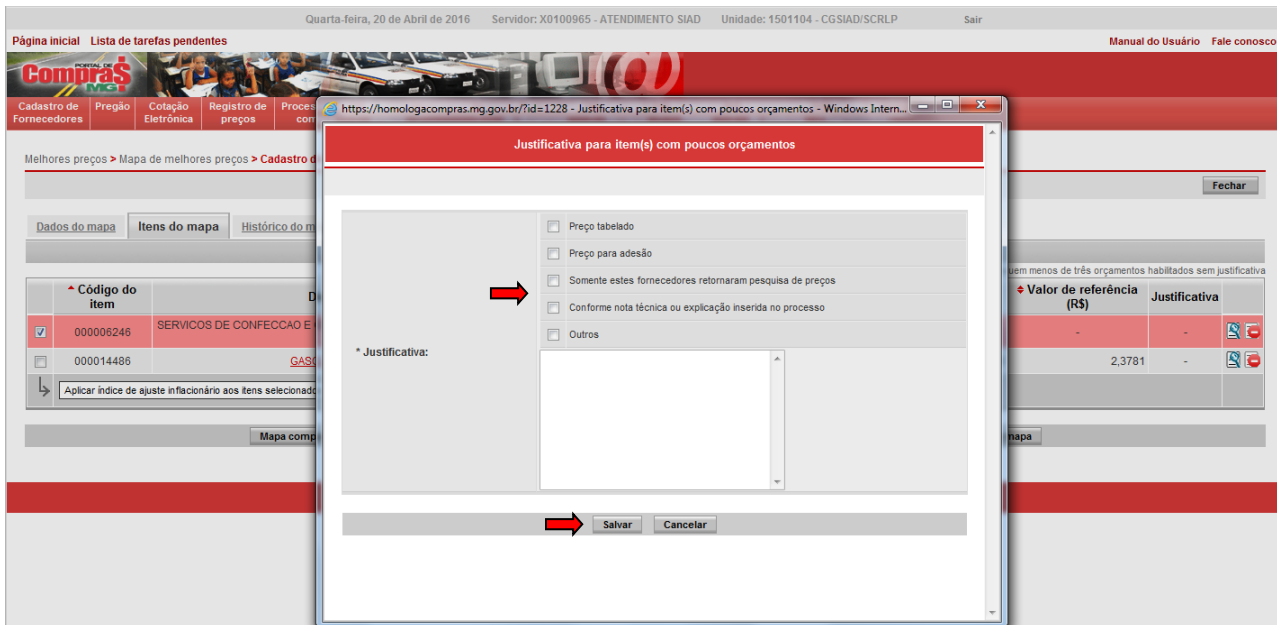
Quarta-feira, 20 de Abril de 2016 Servidor: X0100965 - ATENDIMENTO SIAD Unidade: 1501104 - CGSIAD/SCRLP Sair

Página inicial Lista de tarefas pendentes

Manual do Usuário Fale conosco

PORTAL DE Compras MG

Cadastro de Fornecedores | Pregão | Cotação Eletrônica | Registro de preços | Proces com

Melhores preços > Mapa de melhores preços > Cadastro d

Fechar

Dados do mapa | Itens do mapa | Histórico do m

uem menos de três orçamentos habilitados sem justificativa

| | Código do item | D | Valor de referência (R$) | Justificativa |
|---|---|---|---|---|
| ☑ | 000006246 | SERVICOS DE CONFECCAO E | - | - |
| ☐ | 000014486 | GASO | 2,3781 | - |

Aplicar índice de ajuste inflacionário aos itens selecionado

Mapa comp | mapa

https://homologacompras.mg.gov.br/?id=1228 - Justificativa para item(s) com poucos orçamentos - Windows Intern...

Justificativa para item(s) com poucos orçamentos

* Justificativa:

Preço tabelado
Preço para adesão
Somente estes fornecedores retornaram pesquisa de preços
Conforme nota técnica ou explicação inserida no processo
Outros

Salvar Cancelar